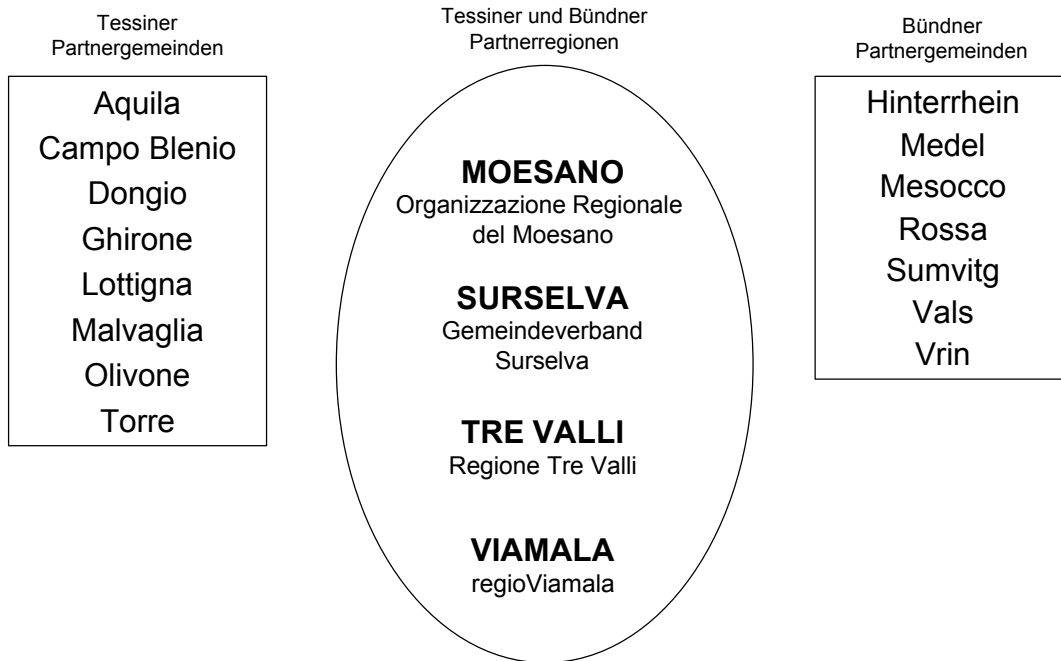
Tessiner Partnergemeinden

Aquila
Campo Blenio
Dongio
Ghirone
Lottigna
Malvaglia
Olivone
Torre

Tessiner und Bündner Partnerregionen

**MOESANO**
Organizzazione Regionale del Moesano

**SURSELVA**
Gemeindeverband Surselva

**TRE VALLI**
Regione Tre Valli

**VIAMALA**
regioViamala

Bündner Partnergemeinden

Hinterrhein
Medel
Mesocco
Rossa
Sumvitg
Vals
Vrin